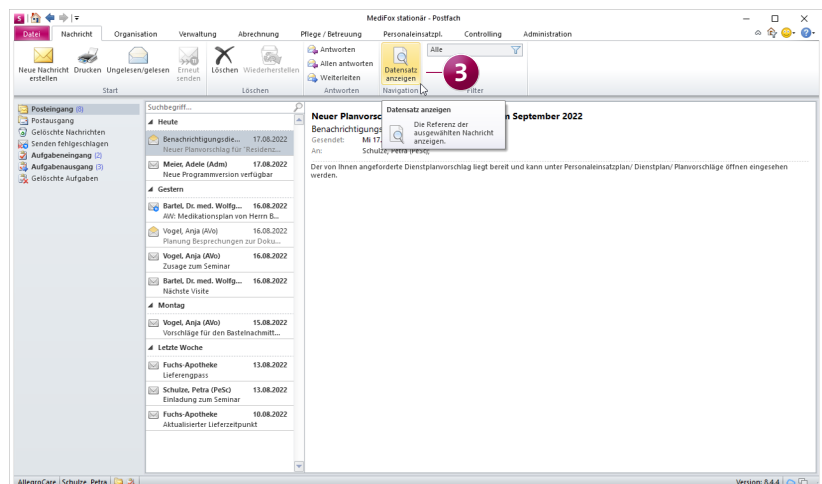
MediFox stationär - Postfach

Datei | Nachricht | Organisation | Verwaltung | Abrechnung | Pflege / Betreuung | Personaleinsatzpl. | Controlling | Administration

Neue Nachricht erstellen | Drucken | Ungelesen/gelesen | Erneut senden | Löschen | Wiederherstellen | Antworten | Allen antworten | Weiterleiten | Datensatz anzeigen | Alle

Start | Löschen | Antworten | Navigation | Filter

3

Posteingang (8)
Postausgang
Gelöschte Nachrichten
Senden fehlgeschlagen
Aufgabeneingang (2)
Aufgabenausgang (3)
Gelöschte Aufgaben

Suchbegriff...

◢ Heute
Benachrichtigungsdie... 17.08.2022
Neuer Planvorschlag für "Residenz...
Meier, Adele (Adm) 17.08.2022
Neue Programmversion verfügbar
◢ Gestern
Bartel, Dr. med. Wolfg... 16.08.2022
AW: Medikationsplan von Herrn B...
Vogel, Anja (AVo) 16.08.2022
Planung Besprechungen zur Doku...
Vogel, Anja (AVo) 16.08.2022
Zusage zum Seminar
Bartel, Dr. med. Wolfg... 16.08.2022
Nächste Visite
◢ Montag
Vogel, Anja (AVo) 15.08.2022
Vorschläge für den Bastelnachmitt...
◢ Letzte Woche
Fuchs-Apotheke 13.08.2022
Lieferengpass
Schulze, Petra (PeSc) 13.08.2022
Einladung zum Seminar
Fuchs-Apotheke 10.08.2022
Aktualisierter Lieferzeitpunkt

Neuer Planvorsc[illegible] September 2022
Benachrichtigungs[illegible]
Gesendet: Mi 17.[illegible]
An: Schulze, Petra (PeSc)

Datensatz anzeigen
Die Referenz der ausgewählten Nachricht anzeigen.

Der von Ihnen angeforderte Dienstplanvorschlag liegt bereit und kann unter Personaleinsatzplan/ Dienstplan/ Planvorschläge öffnen eingesehen werden.

AllegroCare | Schulze, Petra
Version: 8.4.4